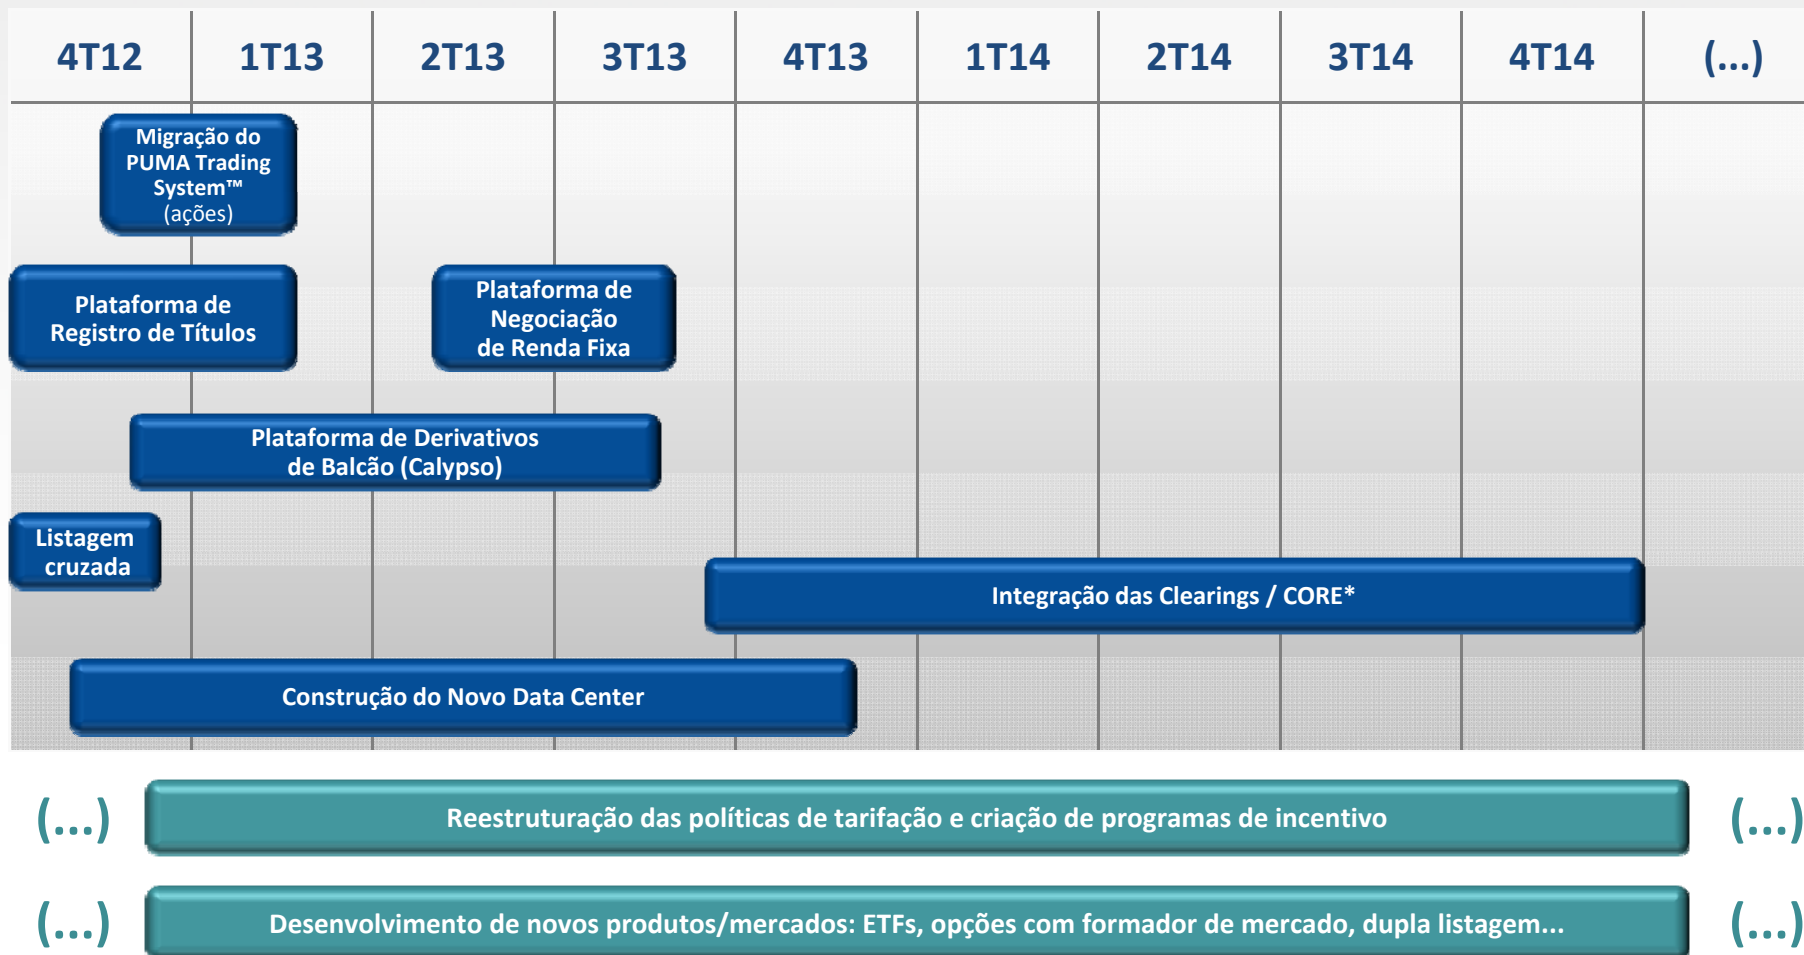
| 4T12 | 1T13 | 2T13 | 3T13 | 4T13 | 1T14 | 2T14 | 3T14 | 4T14 | (...) |
|---|---|---|---|---|---|---|---|---|---|

Migração do PUMA Trading System™ (ações)

Plataforma de Registro de Títulos

Plataforma de Negociação de Renda Fixa

Plataforma de Derivativos de Balcão (Calypso)

Listagem cruzada

Integração das Clearings / CORE*

Construção do Novo Data Center

(...) Reestruturação das políticas de tarifação e criação de programas de incentivo (...)

(...) Desenvolvimento de novos produtos/mercados: ETFs, opções com formador de mercado, dupla listagem... (...)